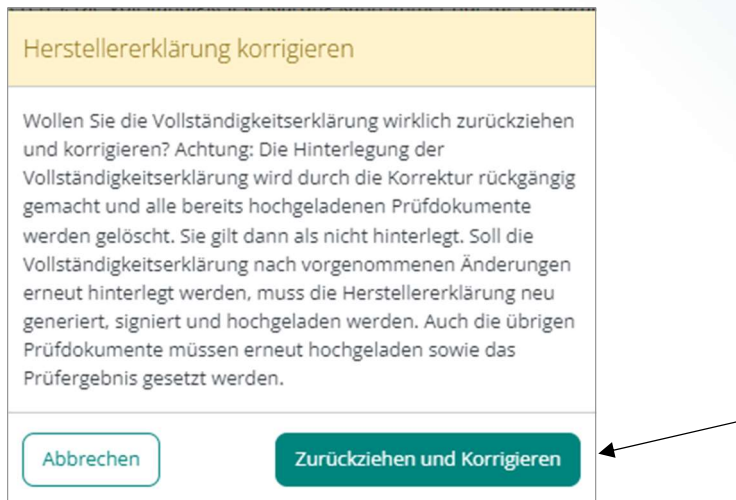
Herstellererklärung korrigieren

Wollen Sie die Vollständigkeitserklärung wirklich zurückziehen und korrigieren? Achtung: Die Hinterlegung der Vollständigkeitserklärung wird durch die Korrektur rückgängig gemacht und alle bereits hochgeladenen Prüfdokumente werden gelöscht. Sie gilt dann als nicht hinterlegt. Soll die Vollständigkeitserklärung nach vorgenommenen Änderungen erneut hinterlegt werden, muss die Herstellererklärung neu generiert, signiert und hochgeladen werden. Auch die übrigen Prüfdokumente müssen erneut hochgeladen sowie das Prüfergebnis gesetzt werden.

Abbrechen

Zurückziehen und Korrigieren